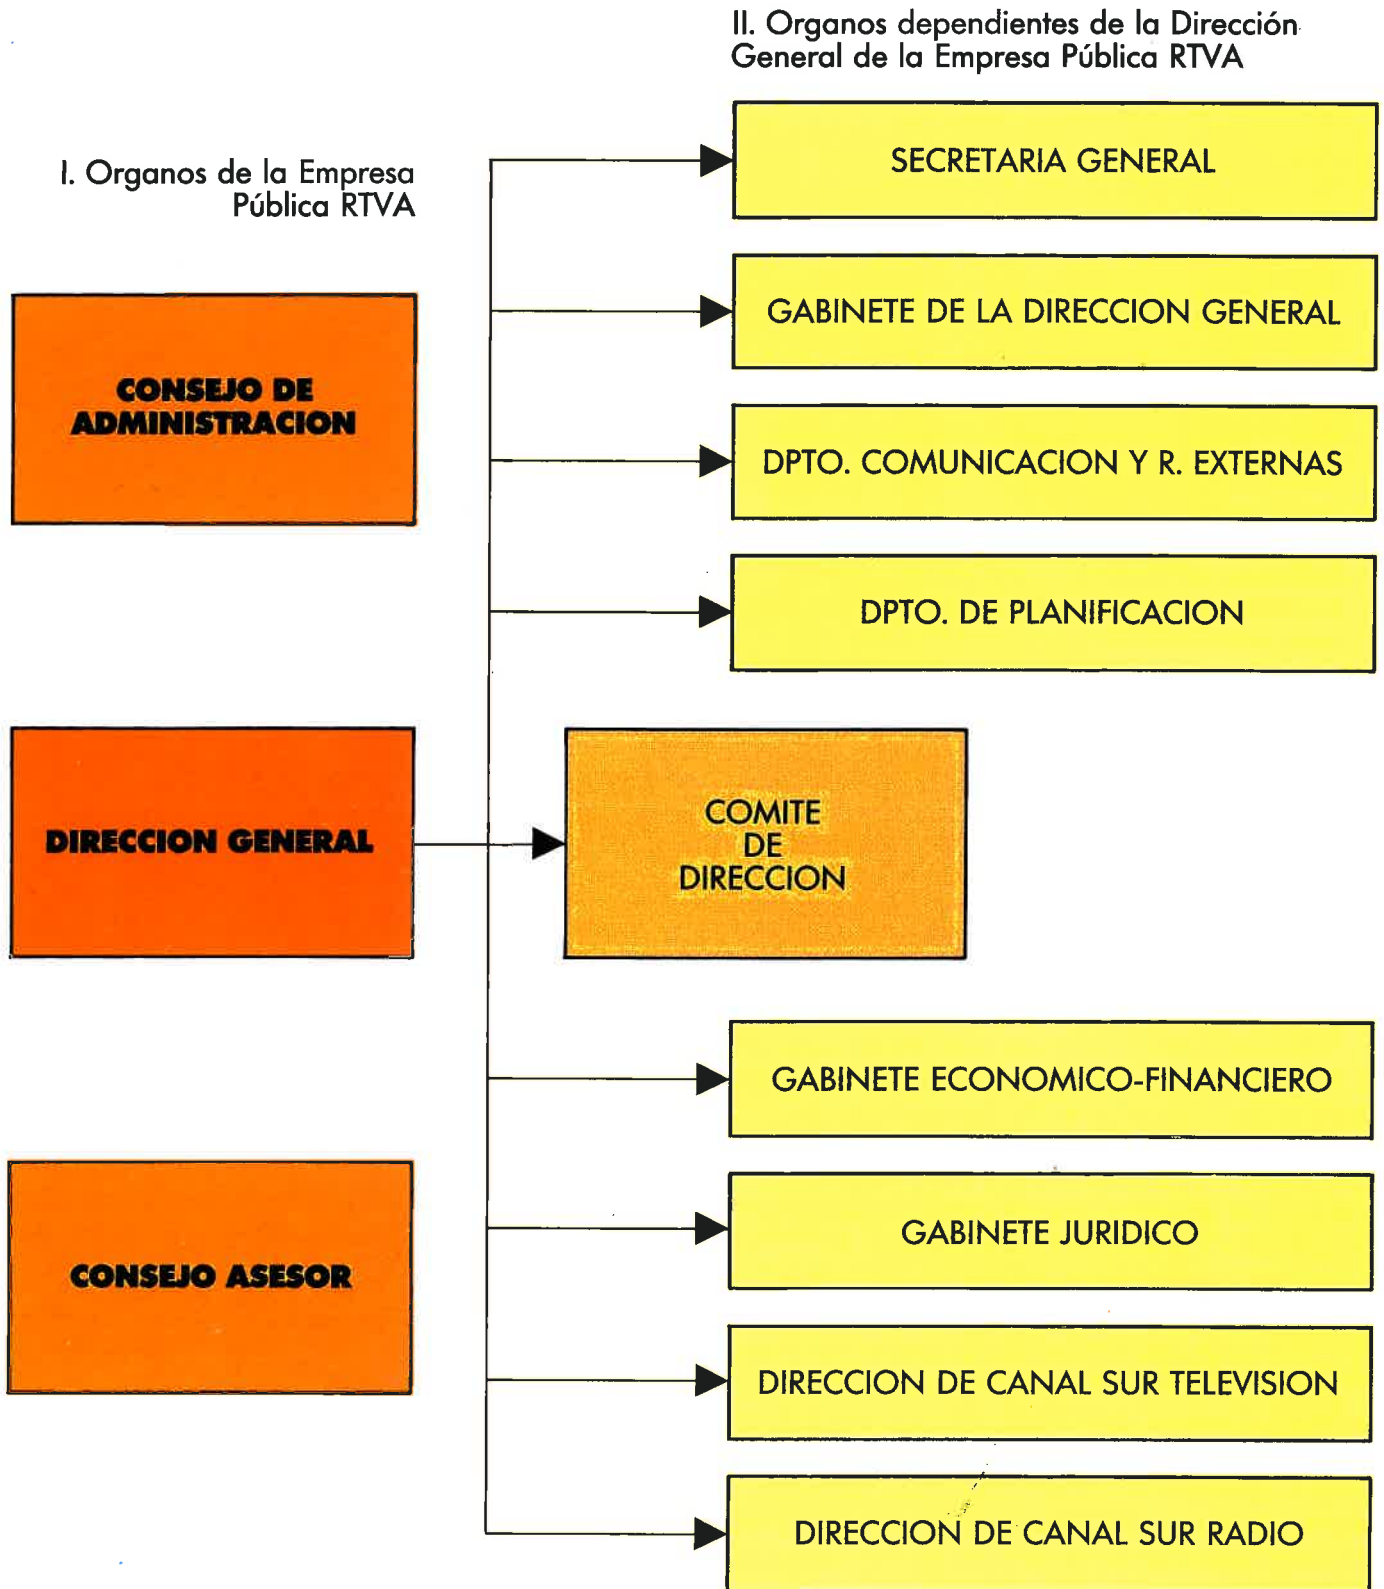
II. Organos dependientes de la Dirección General de la Empresa Pública RTVA

I. Organos de la Empresa Pública RTVA

CONSEJO DE ADMINISTRACION

DIRECCION GENERAL

CONSEJO ASESOR

SECRETARIA GENERAL

GABINETE DE LA DIRECCION GENERAL

DPTO. COMUNICACION Y R. EXTERNAS

DPTO. DE PLANIFICACION

COMITE DE DIRECCION

GABINETE ECONOMICO-FINANCIERO

GABINETE JURIDICO

DIRECCION DE CANAL SUR TELEVISION

DIRECCION DE CANAL SUR RADIO